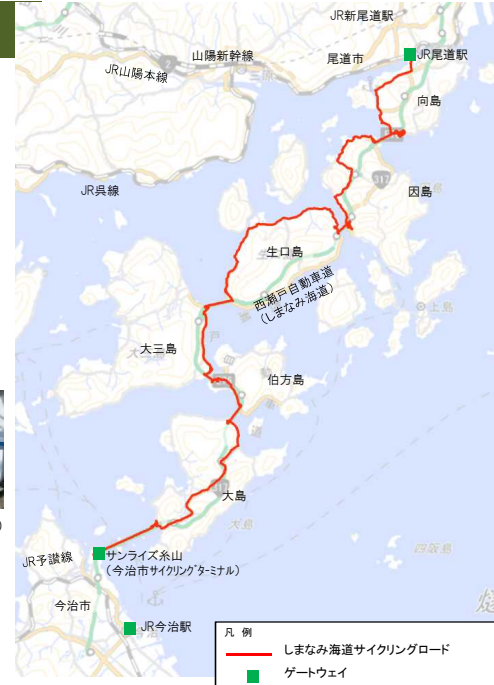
JR新尾道駅
JR尾道駅
山陽新幹線
尾道市
JR山陽本線
向島
JR呉線
因島
生口島
西瀬戸自動車道
（しまなみ海道）
大三島
伯方島
大島
サンライズ糸山
（今治市サイクリングターミナル）
JR予讃線
今治市
JR今治駅
凡　例
しまなみ海道サイクリングロード
ゲートウェイ